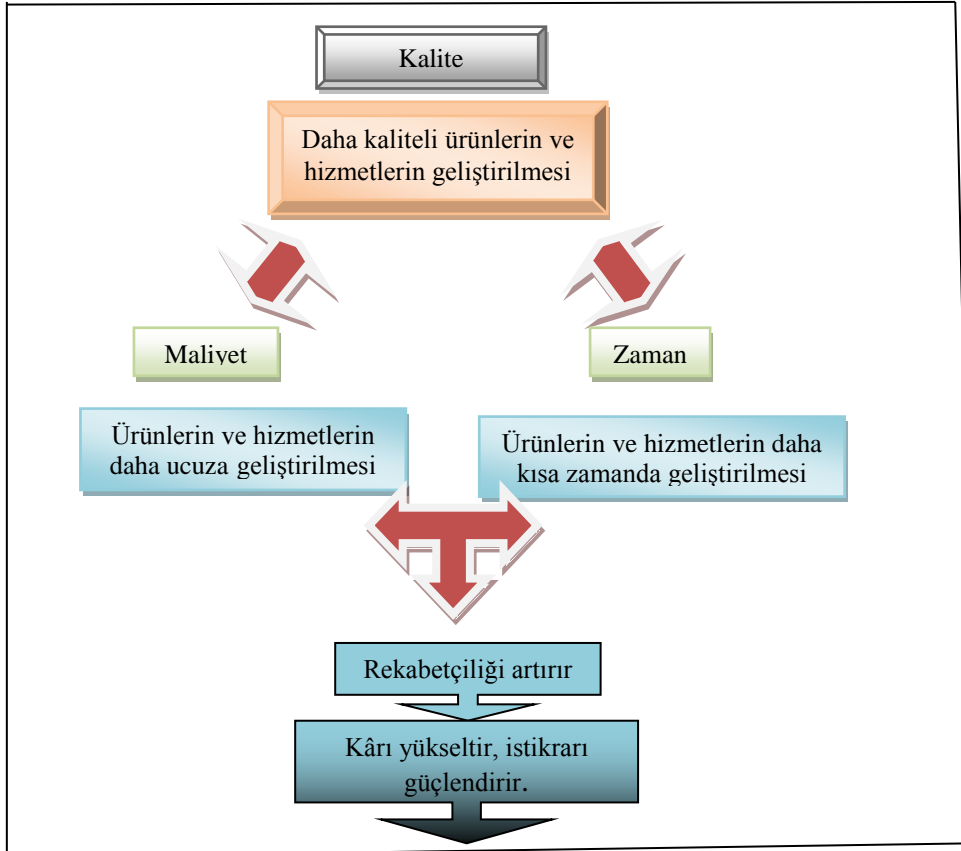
Kalite

Daha kaliteli ürünlerin ve hizmetlerin geliştirilmesi

Maliyet

Zaman

Ürünlerin ve hizmetlerin daha ucuza geliştirilmesi

Ürünlerin ve hizmetlerin daha kısa zamanda geliştirilmesi

Rekabetçiliği artırır

Kârı yükseltir, istikrarı güçlendirir.